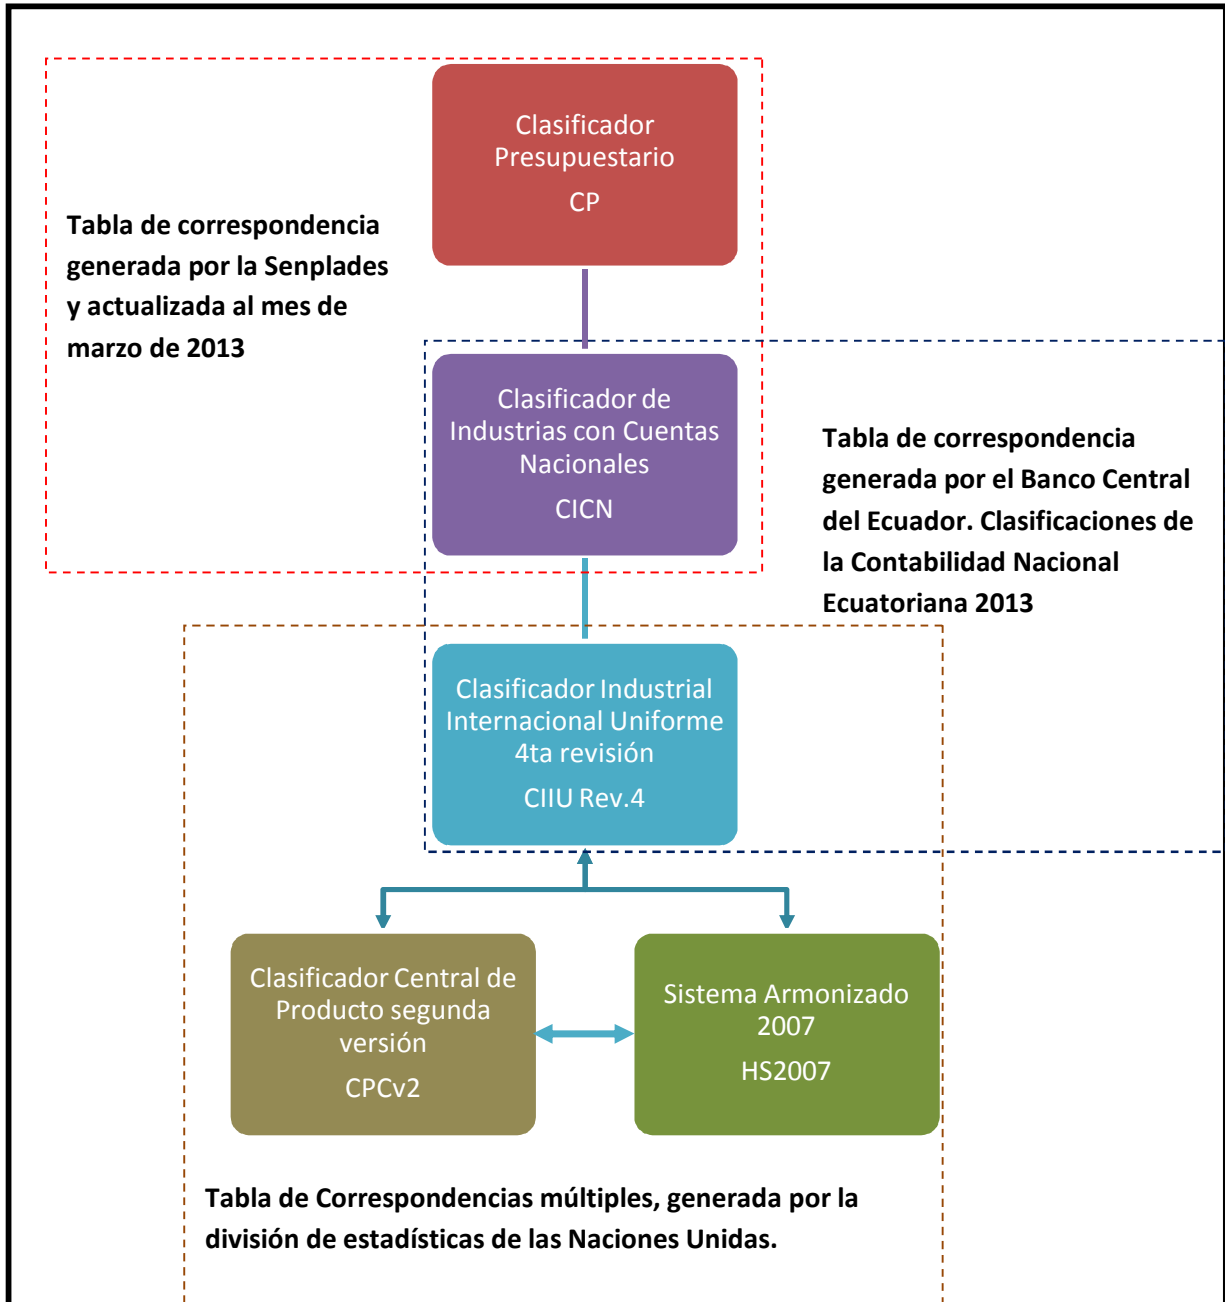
Clasificador Presupuestario
CP

Tabla de correspondencia generada por la Senplades y actualizada al mes de marzo de 2013

Clasificador de Industrias con Cuentas Nacionales
CICN

Tabla de correspondencia generada por el Banco Central del Ecuador. Clasificaciones de la Contabilidad Nacional Ecuatoriana 2013

Clasificador Industrial Internacional Uniforme 4ta revisión
CIIU Rev.4

Clasificador Central de Producto segunda versión
CPCv2

Sistema Armonizado 2007
HS2007

Tabla de Correspondencias múltiples, generada por la división de estadísticas de las Naciones Unidas.